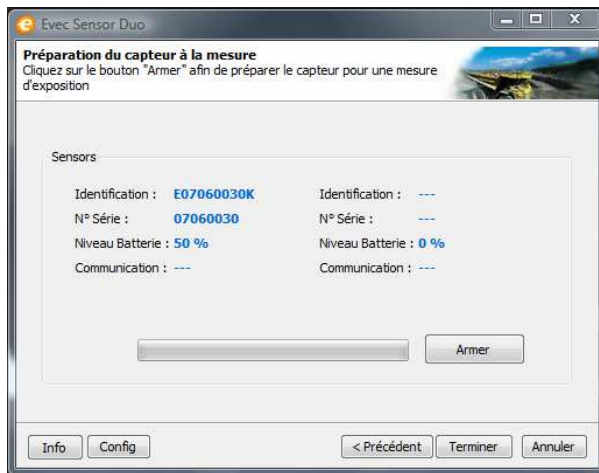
Evec Sensor Duo

Préparation du capteur à la mesure
Cliquez sur le bouton "Armer" afin de préparer le capteur pour une mesure d'exposition

Sensors

Identification : E07060030K
N° Série : 07060030
Niveau Batterie : 50 %
Communication : ---

Identification : ---
N° Série : ---
Niveau Batterie : 0 %
Communication : ---

Armer

Info
Config
< Précédent
Terminer
Annuler